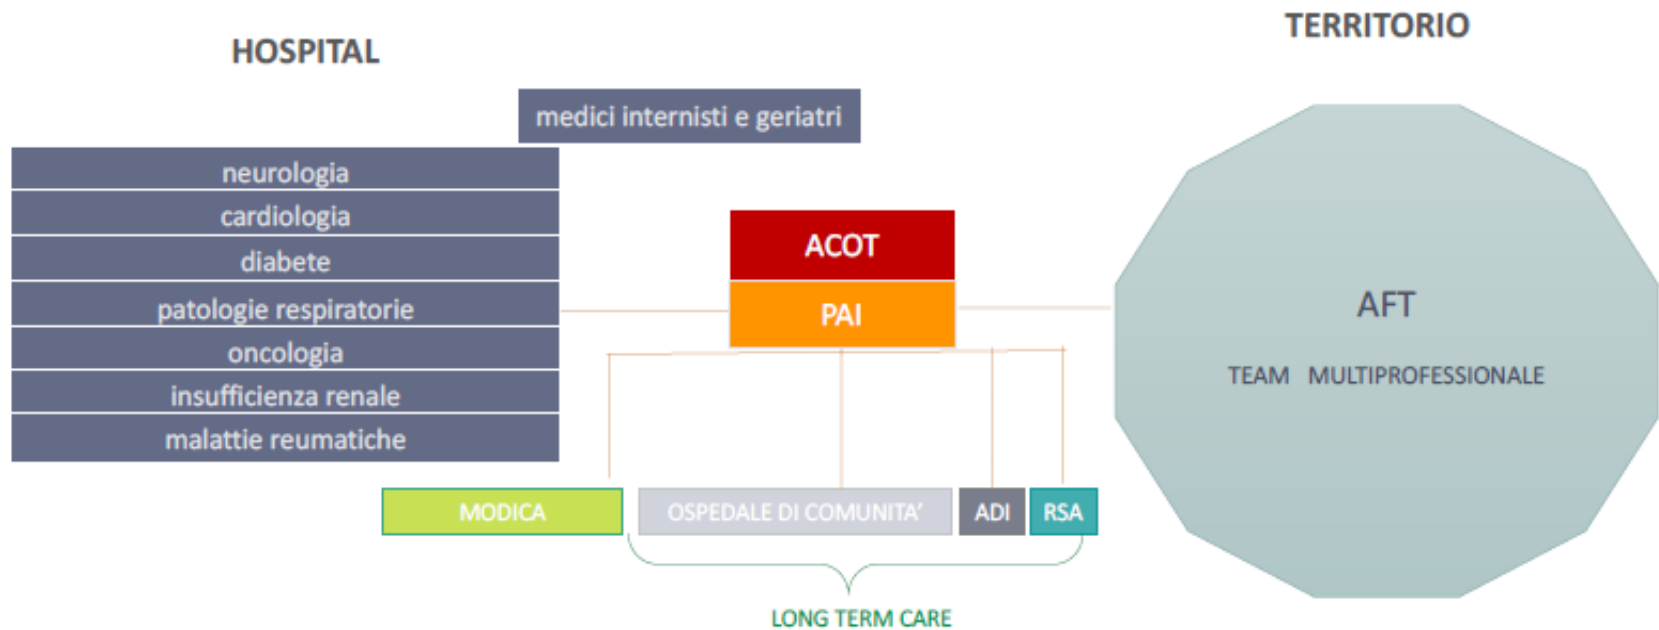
HOSPITAL

TERRITORIO

medici internisti e geriatri

neurologia
cardiologia
diabete
patologie respiratorie
oncologia
insufficienza renale
malattie reumatiche

ACOT

PAI

AFT

TEAM MULTIPROFESSIONALE

MODICA

OSPEDALE DI COMUNITA'

ADI

RSA

LONG TERM CARE